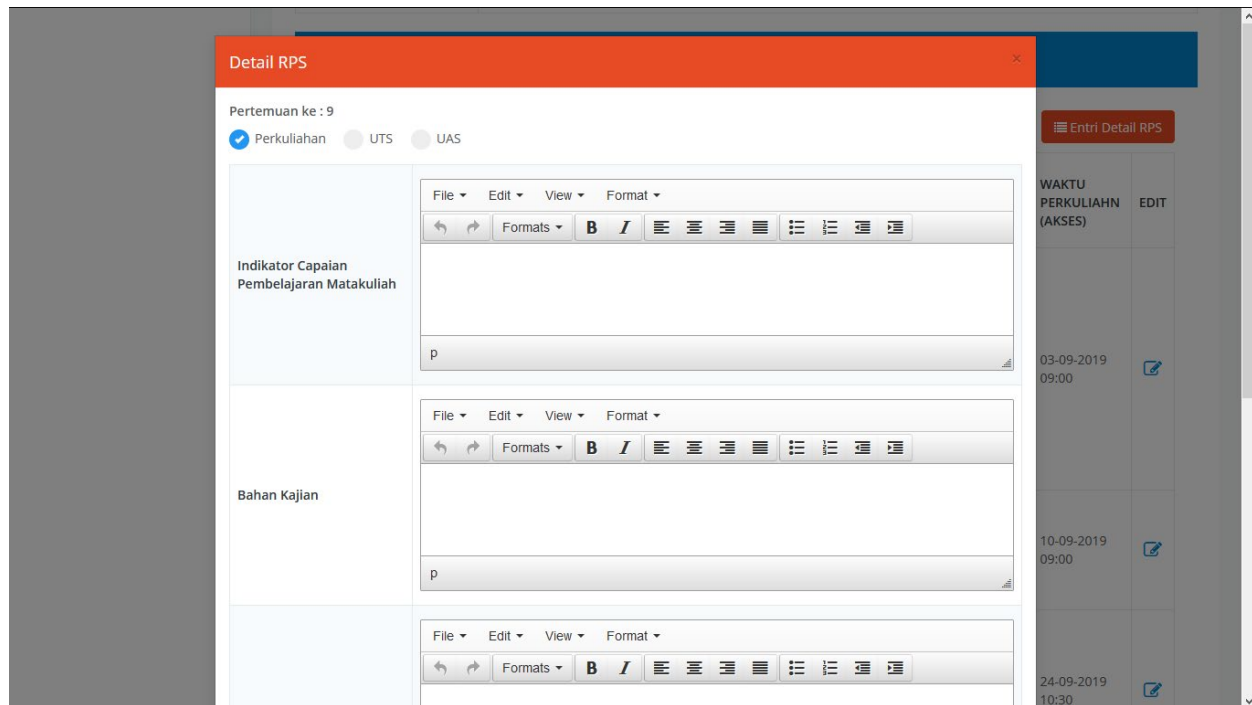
Detail RPS

×

Pertemuan ke : 9

Perkuliahan UTS UAS

Indikator Capaian Pembelajaran Matakuliah

File ▾ Edit ▾ View ▾ Format ▾

Formats ▾ B I

p

Bahan Kajian

File ▾ Edit ▾ View ▾ Format ▾

Formats ▾ B I

p

File ▾ Edit ▾ View ▾ Format ▾

Formats ▾ B I

Entri Detail RPS

| WAKTU PERKULIAHN (AKSES) | EDIT |
|---|---|
| 03-09-2019 09:00 | |
| 10-09-2019 09:00 | |
| 24-09-2019 10:30 | |